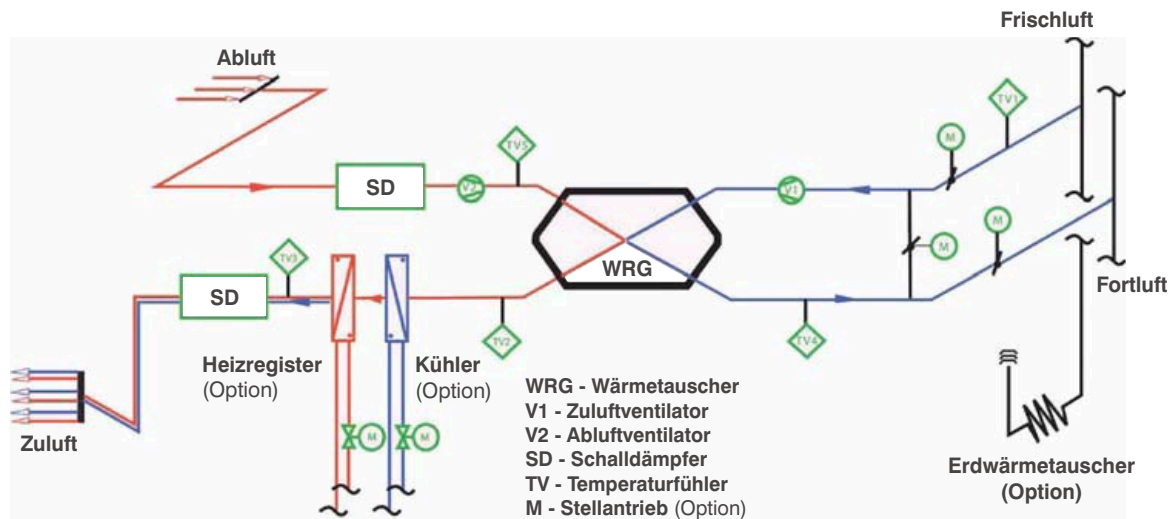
Frischluft

Abluft

TV1

M

TV5

SD

V2

V1

M

M

WRG

Fortluft

TV3

SD

TV2

TV4

Heizregister (Option)

Kühler (Option)

WRG - Wärmetauscher
V1 - Zuluftventilator
V2 - Abluftventilator
SD - Schalldämpfer
TV - Temperaturfühler
M - Stellantrieb (Option)

M

M

Zuluft

Erdwärmetauscher (Option)